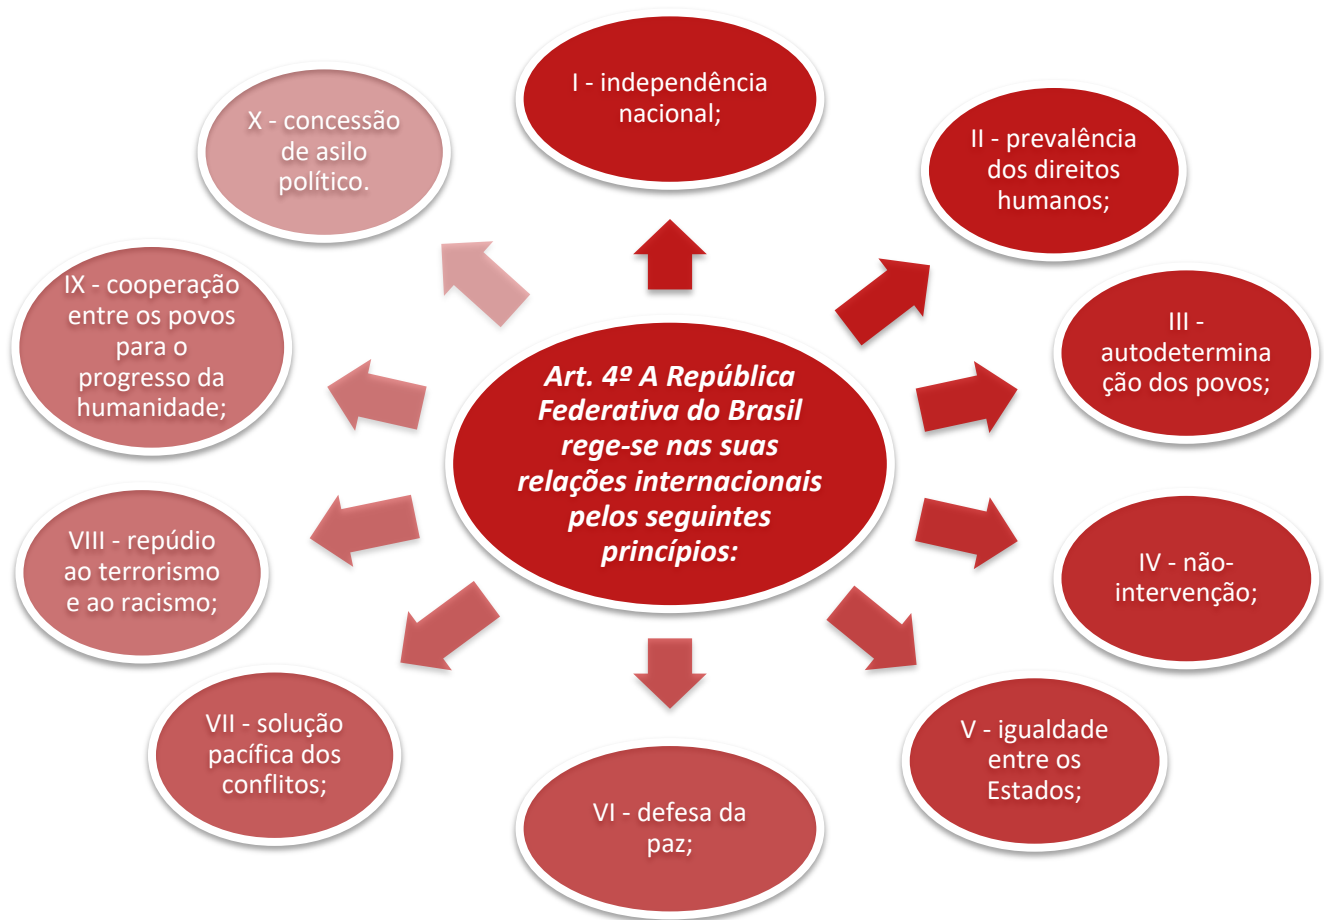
Art. 4º A República Federativa do Brasil rege-se nas suas relações internacionais pelos seguintes princípios:

I - independência nacional;

II - prevalência dos direitos humanos;

III - autodeterminação dos povos;

IV - não-intervenção;

V - igualdade entre os Estados;

VI - defesa da paz;

VII - solução pacífica dos conflitos;

VIII - repúdio ao terrorismo e ao racismo;

IX - cooperação entre os povos para o progresso da humanidade;

X - concessão de asilo político.